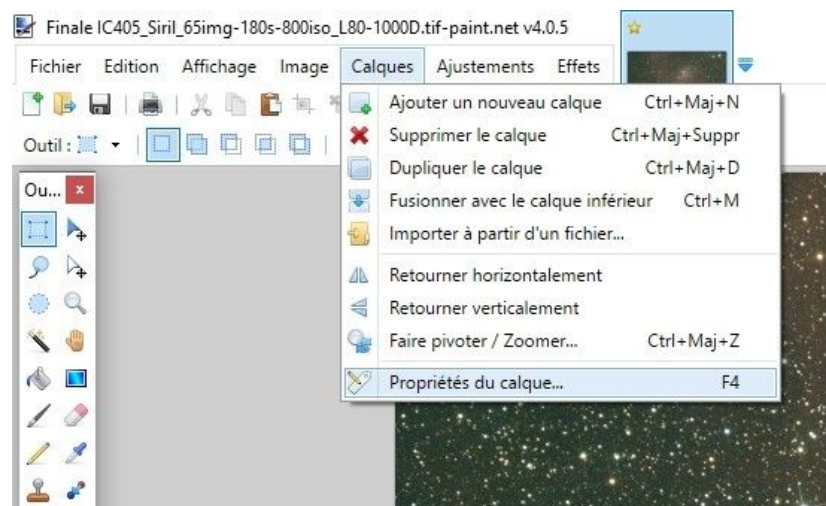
Finale IC405_Siril_65img-180s-800iso_L80-1000D.tif-paint.net v4.0.5

Fichier Edition Affichage Image Calques Ajustements Effets

Outil :

Ou... ×

| | |
|---|---|
| Ajouter un nouveau calque | Ctrl+Maj+N |
| Supprimer le calque | Ctrl+Maj+Suppr |
| Dupliquer le calque | Ctrl+Maj+D |
| Fusionner avec le calque inférieur | Ctrl+M |
| Importer à partir d'un fichier... | |
| Retourner horizontalement | |
| Retourner verticalement | |
| Faire pivoter / Zoomer... | Ctrl+Maj+Z |
| Propriétés du calque... | F4 |